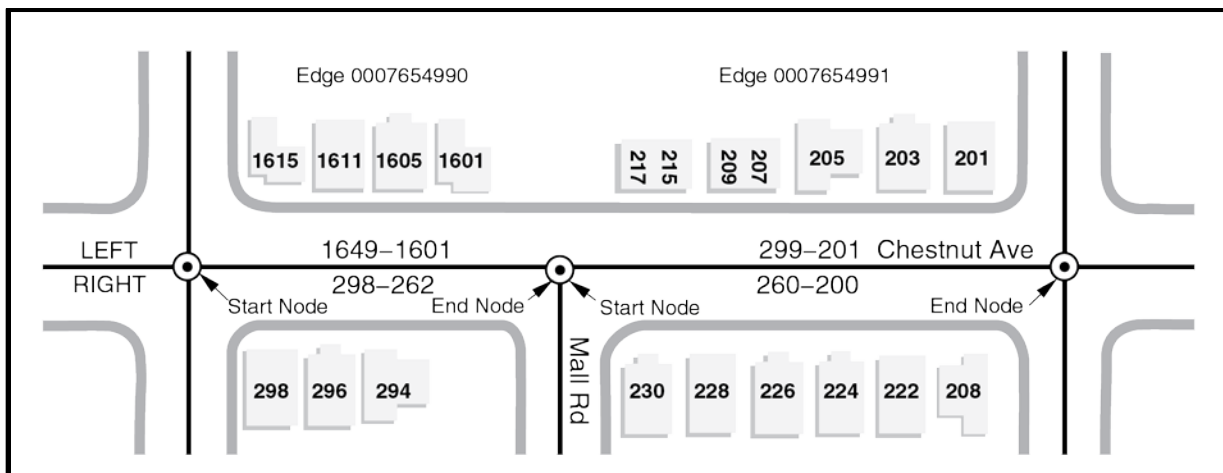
Edge 0007654990

Edge 0007654991

1615 1611 1605 1601

217 215 209 207 205 203 201

LEFT

RIGHT

1649–1601

298–262

299–201 Chestnut Ave

260–200

Start Node

End Node

Start Node

End Node

Mall Rd

298 296 294

230 228 226 224 222 208